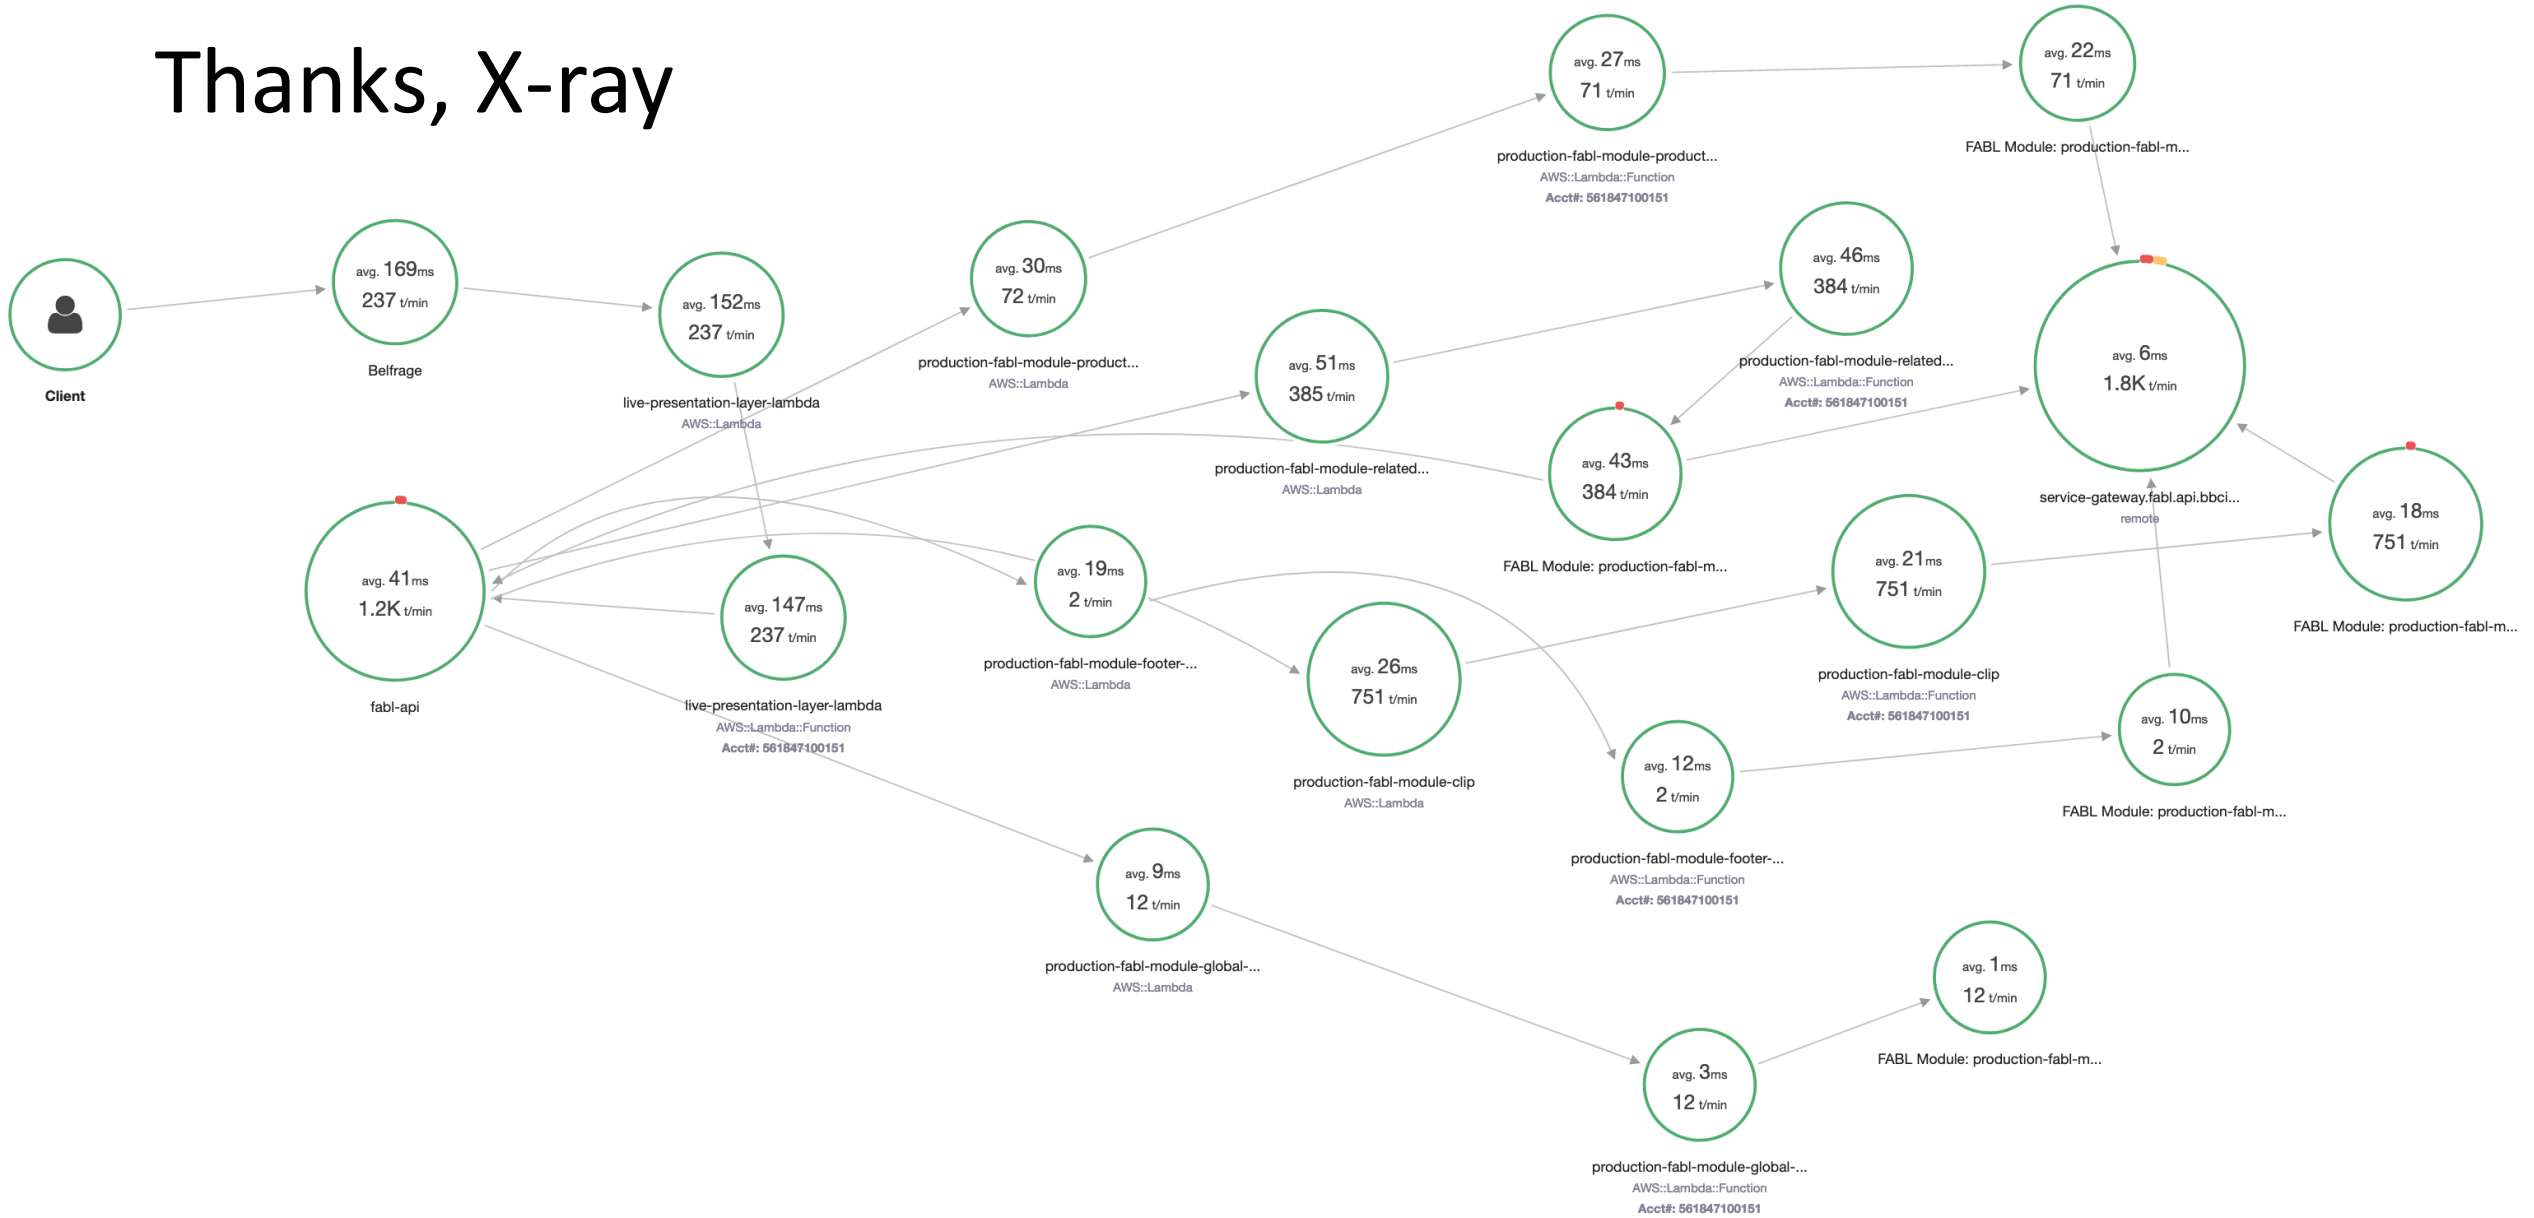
Thanks, X-ray

Client

avg. 169ms
237 t/min
Belfrage

avg. 152ms
237 t/min
live-presentation-layer-lambda
AWS::Lambda

avg. 30ms
72 t/min
production-fabl-module-product...
AWS::Lambda

avg. 27ms
71 t/min
production-fabl-module-product...
AWS::Lambda::Function
Acct#: 561847100151

avg. 22ms
71 t/min
FABL Module: production-fabl-m...

avg. 46ms
384 t/min
production-fabl-module-related...
AWS::Lambda::Function
Acct#: 561847100151

avg. 51ms
385 t/min
production-fabl-module-related...
AWS::Lambda

avg. 43ms
384 t/min
FABL Module: production-fabl-m...

avg. 6ms
1.8K t/min
service-gateway.fabl.api.bbci...
remote

avg. 18ms
751 t/min
FABL Module: production-fabl-m...

avg. 41ms
1.2K t/min
fabl-api

avg. 147ms
237 t/min
live-presentation-layer-lambda
AWS::Lambda::Function
Acct#: 561847100151

avg. 19ms
2 t/min
production-fabl-module-footer-...
AWS::Lambda

avg. 26ms
751 t/min
production-fabl-module-clip
AWS::Lambda

avg. 21ms
751 t/min
production-fabl-module-clip
AWS::Lambda::Function
Acct#: 561847100151

avg. 10ms
2 t/min
FABL Module: production-fabl-m...

avg. 12ms
2 t/min
production-fabl-module-footer-...
AWS::Lambda::Function
Acct#: 561847100151

avg. 9ms
12 t/min
production-fabl-module-global-...
AWS::Lambda

avg. 1ms
12 t/min
FABL Module: production-fabl-m...

avg. 3ms
12 t/min
production-fabl-module-global-...
AWS::Lambda::Function
Acct#: 561847100151